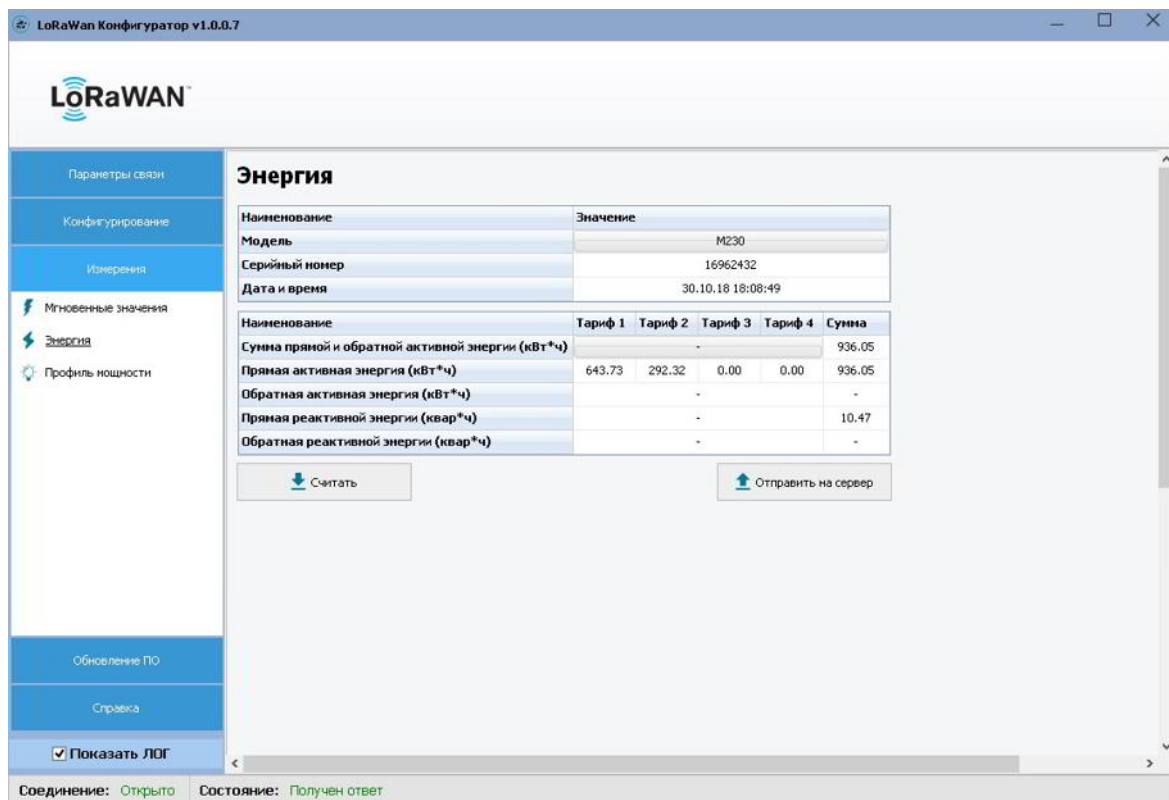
LoRaWan Конфигуратор v1.0.0.7

LoRaWAN

Параметры связи

Конфигурирование

Измерения

Мгновенные значения

Энергия

Профиль мощности

Обновление ПО

Справка

☑ Показать ЛОГ

Энергия

| Наименование | Значение |
|---|---|
| Модель | M230 |
| Серийный номер | 16962432 |
| Дата и время | 30.10.18 18:08:49 |

| Наименование | Тариф 1 | Тариф 2 | Тариф 3 | Тариф 4 | Сумма |
|---|---|---|---|---|---|
| Сумма прямой и обратной активной энергии (кВт*ч) | - | | | | 936.05 |
| Прямая активная энергия (кВт*ч) | 643.73 | 292.32 | 0.00 | 0.00 | 936.05 |
| Обратная активная энергия (кВт*ч) | - | | | | - |
| Прямая реактивной энергии (квар*ч) | - | | | | 10.47 |
| Обратная реактивной энергии (квар*ч) | - | | | | - |

Считать

Отправить на сервер

Соединение: Открыто Состояние: Получен ответ